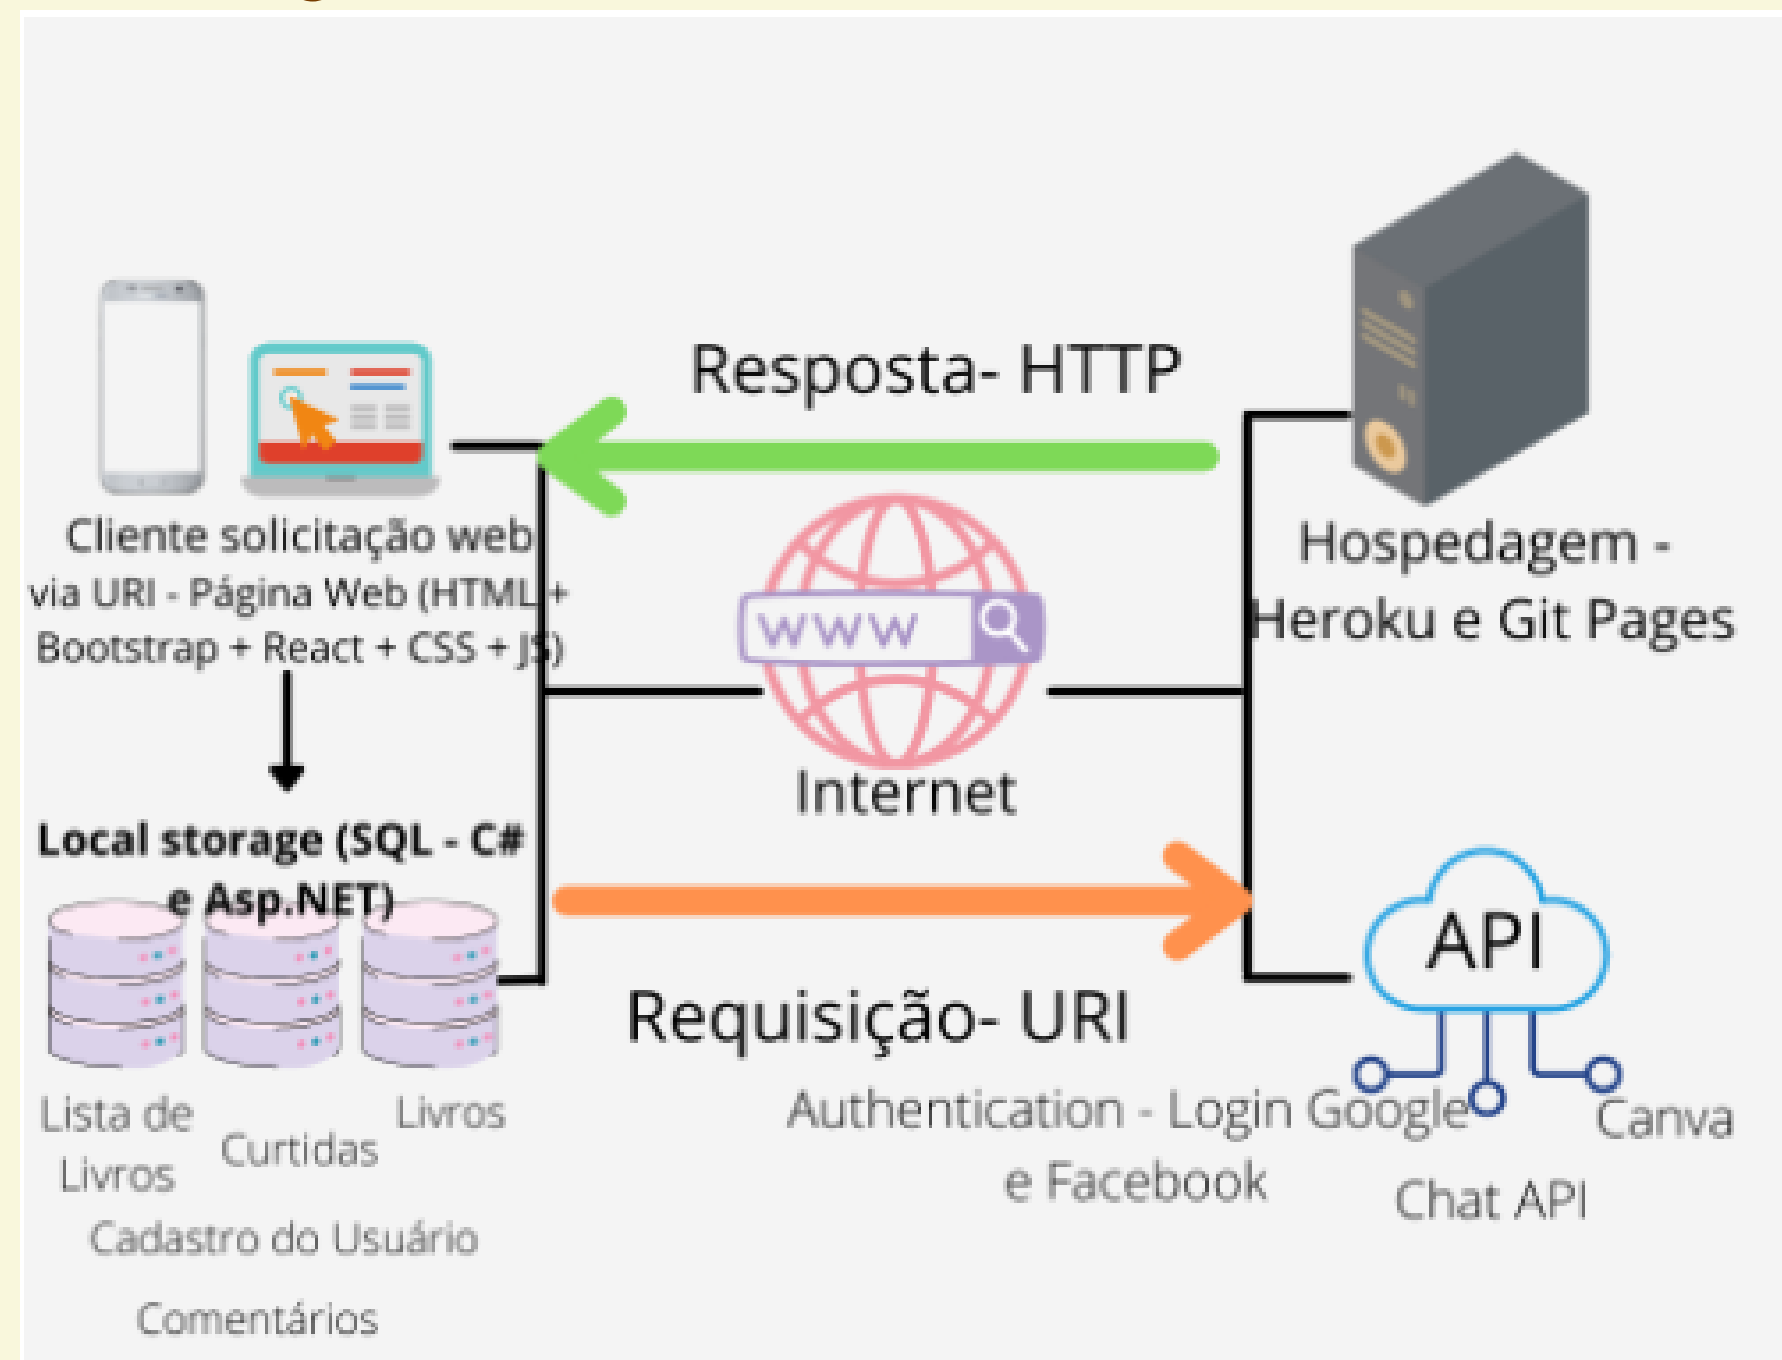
Resposta- HTTP

Cliente solicitação web via URI - Página Web (HTML + Bootstrap + React + CSS + JS)

Hospedagem - Heroku e Git Pages

www

Internet

Local storage (SQL - C# e Asp.NET)

API

Requisição- URI

Lista de Livros

Curtidas

Livros

Cadastro do Usuário

Comentários

Authentication - Login Google e Facebook

Chat API

Canva